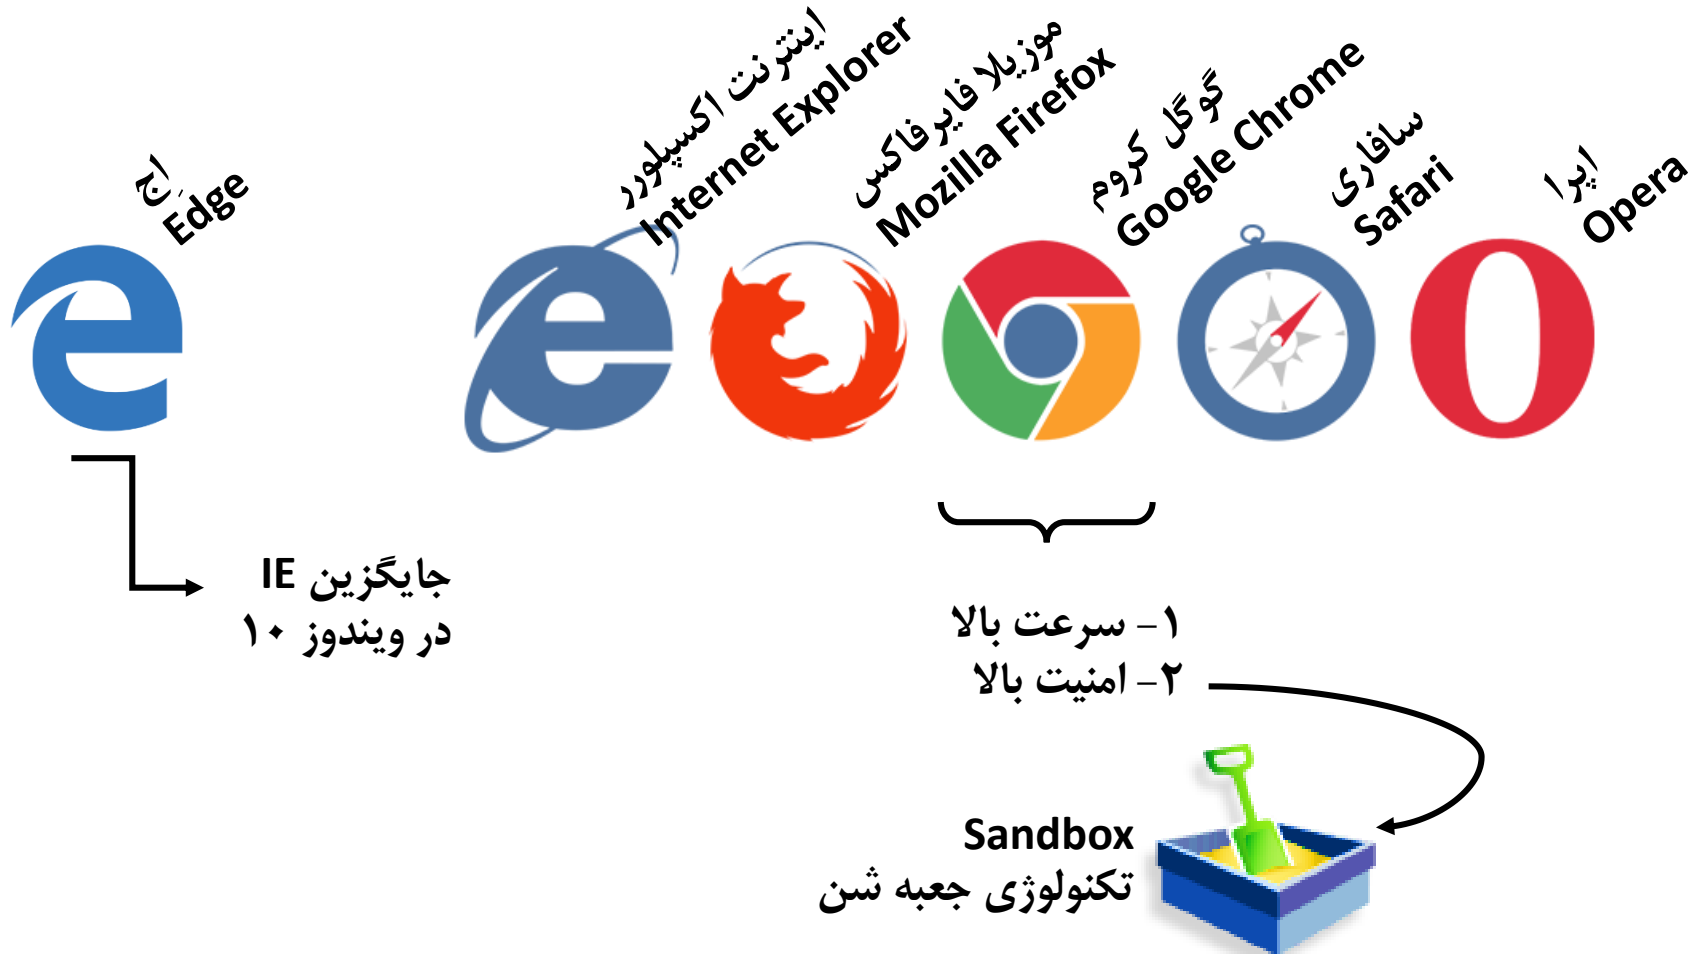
اِج
Edge

اینترنت اکسپلورر
Internet Explorer

موزیلا فایرفاکس
Mozilla Firefox

گوگل کروم
Google Chrome

سافاری
Safari

اپرا
Opera

جایگزین IE
در ویندوز ۱۰

۱- سرعت بالا
۲- امنیت بالا

Sandbox
تکنولوژی جعبه شن